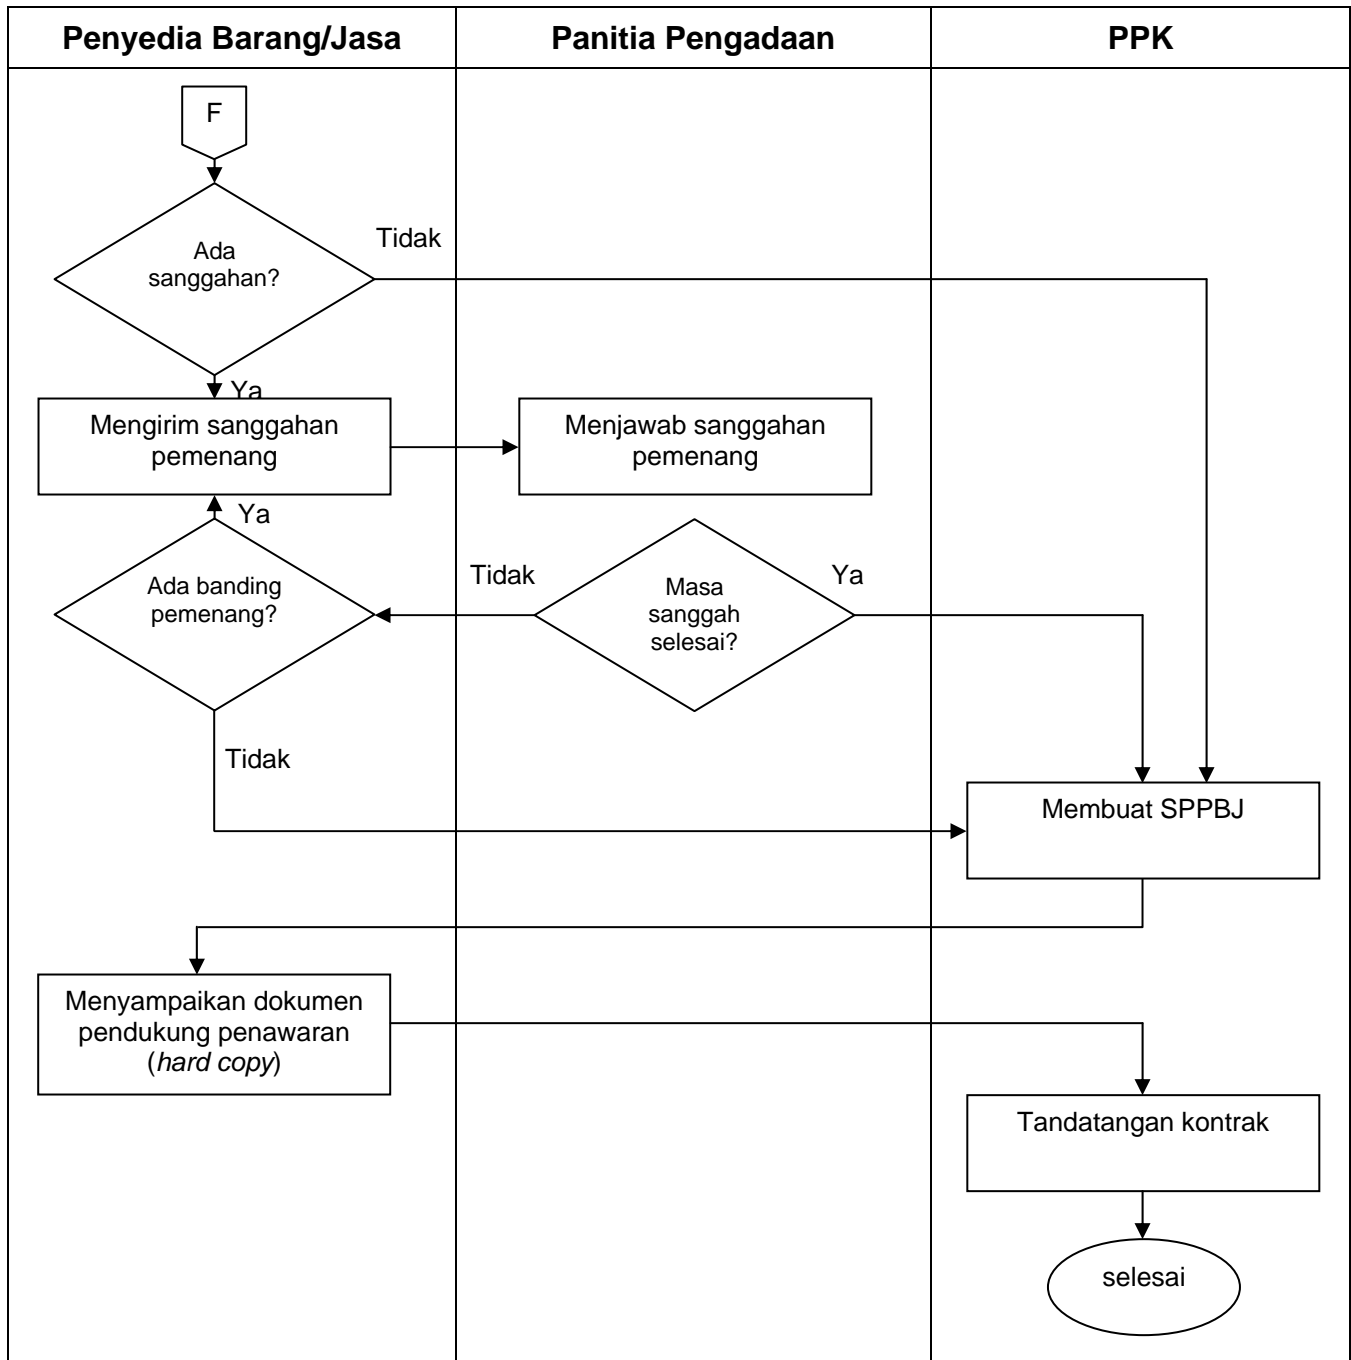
| Penyedia Barang/Jasa | Panitia Pengadaan | PPK |
|---|---|---|

F

Ada sanggahan?

Tidak

Ya

Mengirim sanggahan pemenang

Menjawab sanggahan pemenang

Ya

Ada banding pemenang?

Tidak

Masa sanggah selesai?

Ya

Tidak

Membuat SPPBJ

Menyampaikan dokumen pendukung penawaran (*hard copy*)

Tandatangan kontrak

selesai